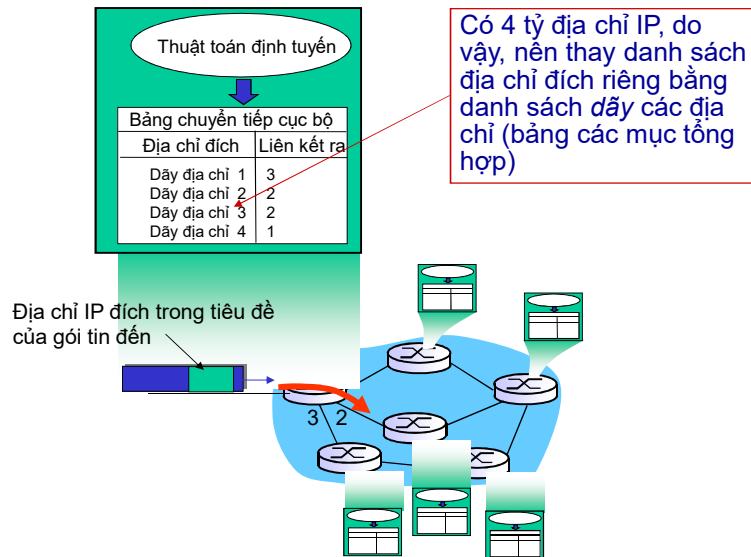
Thuật toán định tuyến

Bảng chuyển tiếp cục bộ

| Địa chỉ đích | Liên kết ra |
|---|---|
| Dãy địa chỉ 1 | 3 |
| Dãy địa chỉ 2 | 2 |
| Dãy địa chỉ 3 | 2 |
| Dãy địa chỉ 4 | 1 |

Có 4 tỷ địa chỉ IP, do vậy, nên thay danh sách địa chỉ đích riêng bằng danh sách *dãy* các địa chỉ (bảng các mục tổng hợp)

Địa chỉ IP đích trong tiêu đề của gói tin đến

3 2
1